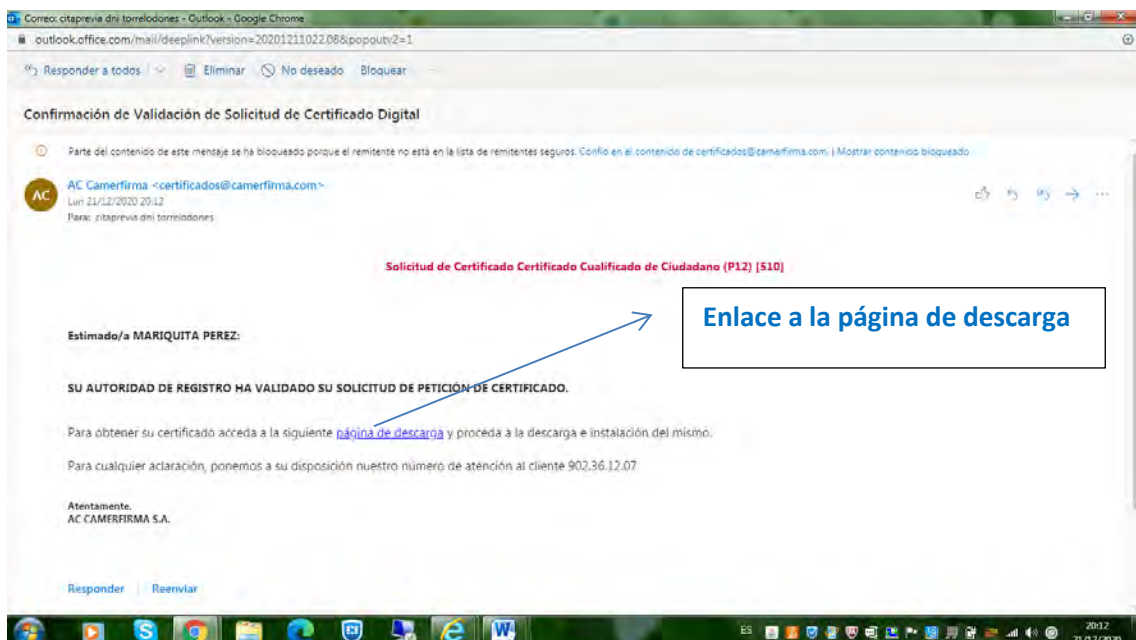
Correo: citaprevia dni torrelodones - Outlook - Google Chrome
outlook.office.com/mail/deeplink?version=20201211022.08&popoutv2=1

Responder a todos | Eliminar | No deseado | Bloquear

Confirmación de Validación de Solicitud de Certificado Digital

Parte del contenido de este mensaje se ha bloqueado porque el remitente no está en la lista de remitentes seguros. Confío en el contenido de certificados@camerfirma.com. | Mostrar contenido bloqueado

AC
AC Camerfirma <certificados@camerfirma.com>
Lun 21/12/2020 20:12
Para: citaprevia dni torrelodones

Solicitud de Certificado Certificado Cualificado de Ciudadano (P12) [510]

Enlace a la página de descarga

Estimado/a MARIQUITA PEREZ:

SU AUTORIDAD DE REGISTRO HA VALIDADO SU SOLICITUD DE PETICIÓN DE CERTIFICADO.

Para obtener su certificado acceda a la siguiente página de descarga y proceda a la descarga e instalación del mismo.

Para cualquier aclaración, ponemos a su disposición nuestro número de atención al cliente 902.36.12.07

Atentamente.
AC CAMERFIRMA S.A.

Responder | Reenviar

ES
20:12
21/12/2020